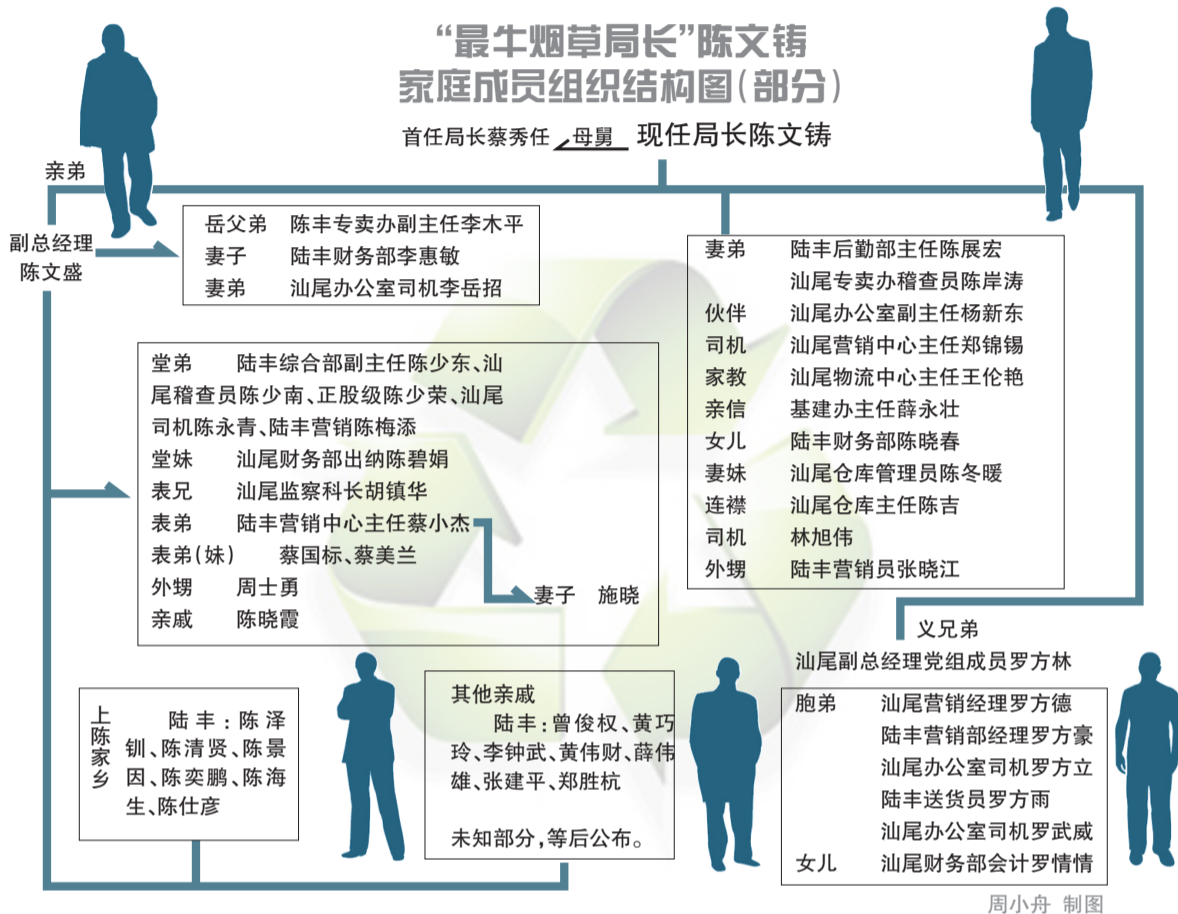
“最牛烟草局长”陈文铸
家庭成员组织结构图（部分）

首任局长蔡秀任 母舅 现任局长陈文铸

亲弟

副总经理
陈文盛

岳父弟 陈丰专卖办副主任李木平
妻子 陆丰财务部李惠敏
妻弟 汕尾办公室司机李岳招

堂弟 陆丰综合部副主任陈少东、汕尾稽查员陈少南、正股级陈少荣、汕尾司机陈永青、陆丰营销陈梅添
堂妹 汕尾财务部出纳陈碧娟
表兄 汕尾监察科长胡镇华
表弟 陆丰营销中心主任蔡小杰
表弟（妹） 蔡国标、蔡美兰
外甥 周士勇
亲戚 陈晓霞

妻子 施晓

妻弟 陆丰后勤部主任陈展宏
汕尾专卖办稽查员陈岸涛
伙伴 汕尾办公室副主任杨新东
司机 汕尾营销中心主任郑锦锡
家教 汕尾物流中心主任王伦艳
亲信 基建办主任薛永壮
女儿 陆丰财务部陈晓春
妻妹 汕尾仓库管理员陈冬暖
连襟 汕尾仓库主任陈吉
司机 林旭伟
外甥 陆丰营销员张晓江

义兄弟
汕尾副总经理党组成员罗方林

胞弟 汕尾营销经理罗方德
陆丰营销部经理罗方豪
汕尾办公室司机罗方立
陆丰送货员罗方雨
汕尾办公室司机罗武威
女儿 汕尾财务部会计罗情情

上陈家乡
陆丰：陈泽钏、陈清贤、陈景因、陈奕鹏、陈海生、陈仕彦

其他亲戚
陆丰：曾俊权、黄巧玲、李钟武、黄伟财、薛伟雄、张建平、郑胜杭

未知部分，等后公布。

周小舟 制图